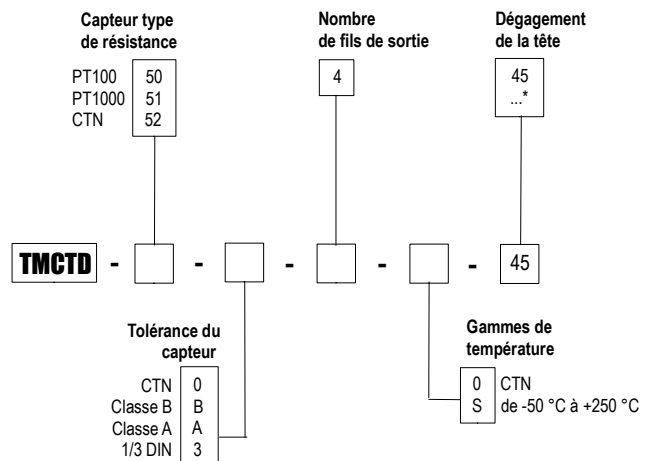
Capteur type de résistance

PT100 50
PT1000 51
CTN 52

Nombre de fils de sortie

4

Dégagement de la tête

45
...*

TMCTD - - - - - 45

Tolérance du capteur

CTN 0
Classe B B
Classe A A
1/3 DIN 3

Gammes de température

0 CTN
S de -50 °C à +250 °C